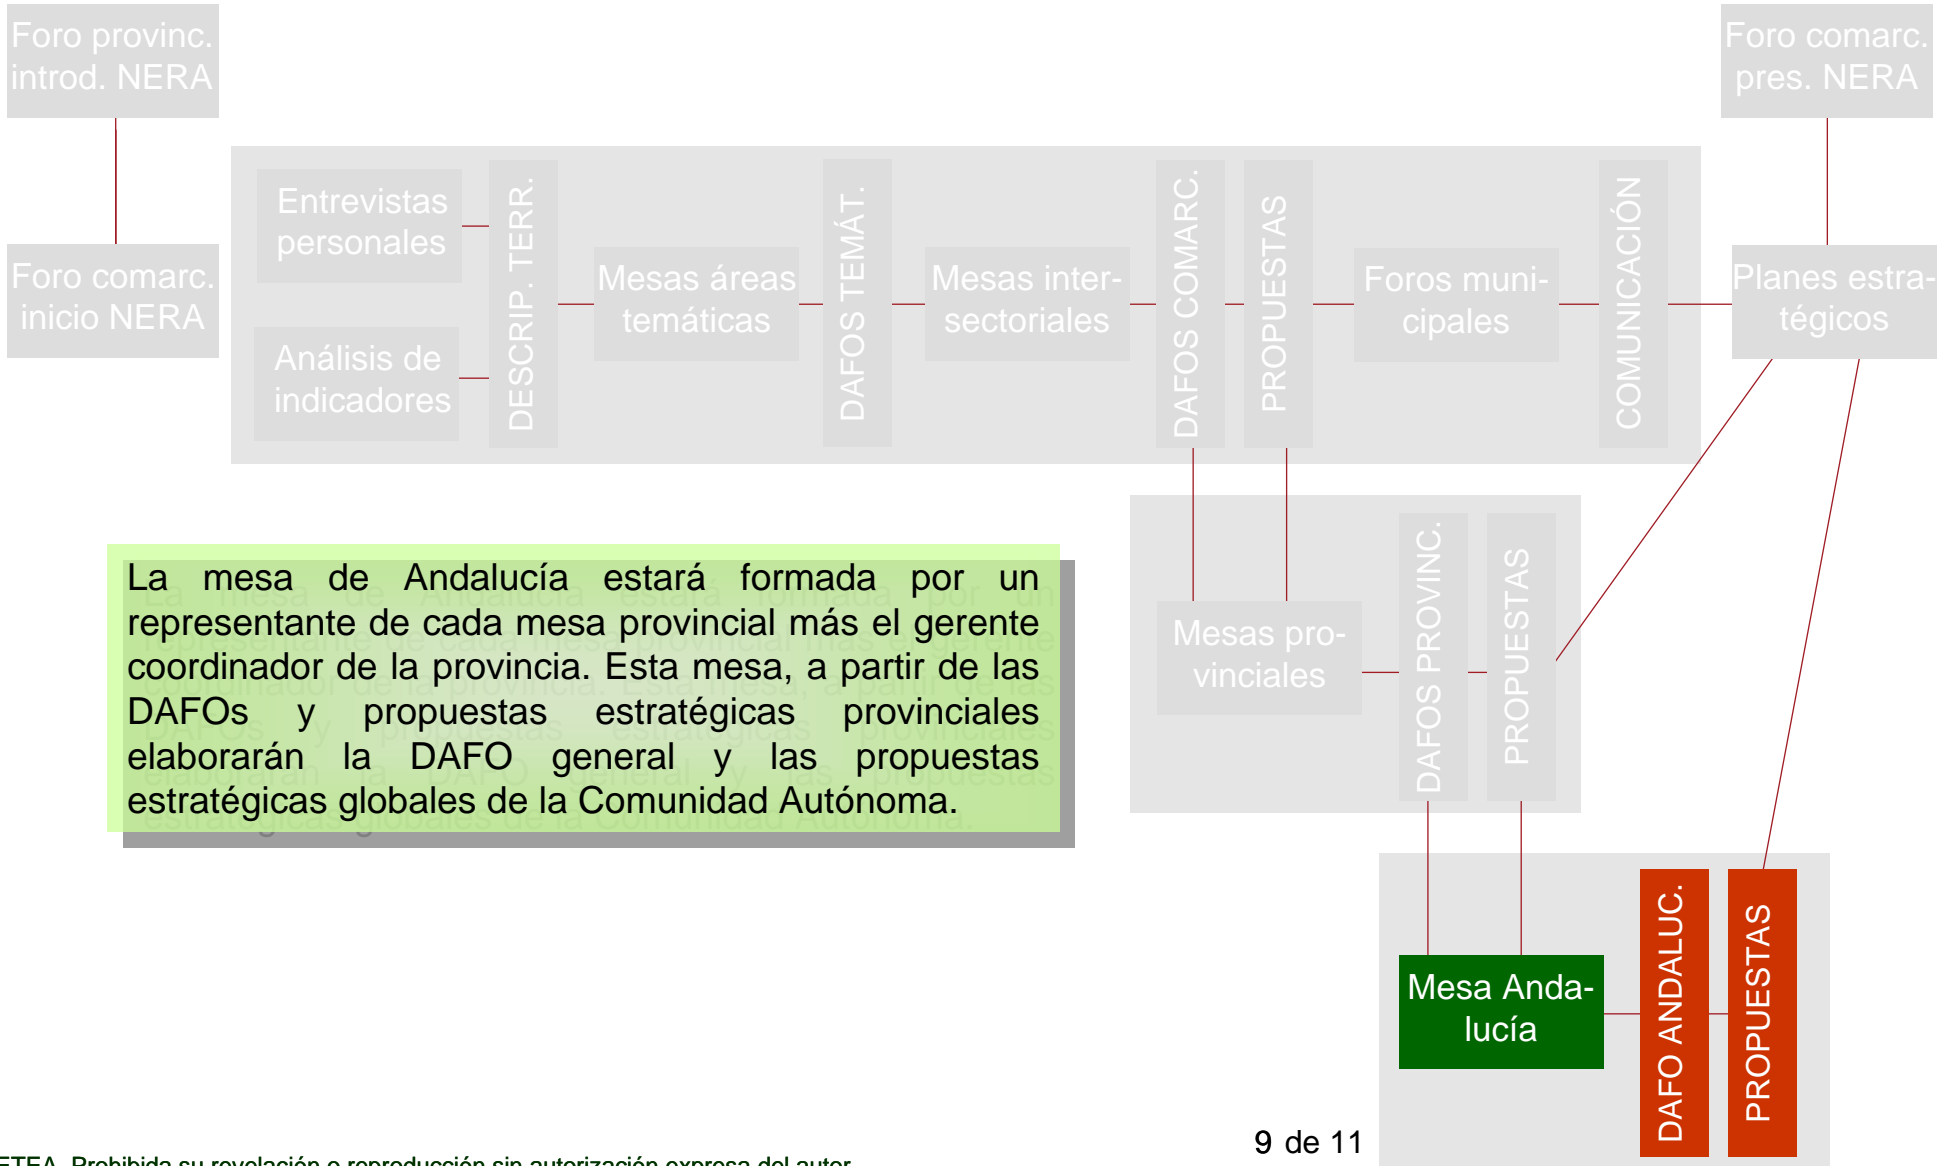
Foro provinc. introd. NERA

Foro comarc. pres. NERA

Entrevistas personales

Análisis de indicadores

DESCRIP. TERR.

Mesas áreas temáticas

DAFOS TEMÁT.

Mesas intersectoriales

DAFOS COMARC.

PROPUESTAS

Foros municipales

COMUNICACIÓN

Foro comarc. inicio NERA

Planes estratégicos

La mesa de Andalucía estará formada por un representante de cada mesa provincial más el gerente coordinador de la provincia. Esta mesa, a partir de las DAFOs y propuestas estratégicas provinciales elaborarán la DAFO general y las propuestas estratégicas globales de la Comunidad Autónoma.

Mesas provinciales

DAFOS PROVINC.

PROPUESTAS

Mesa Andalucía

DAFO ANDALUC.

PROPUESTAS

9 de 11

ETEA. Prohibida su revelación o reproducción sin autorización expresa del autor